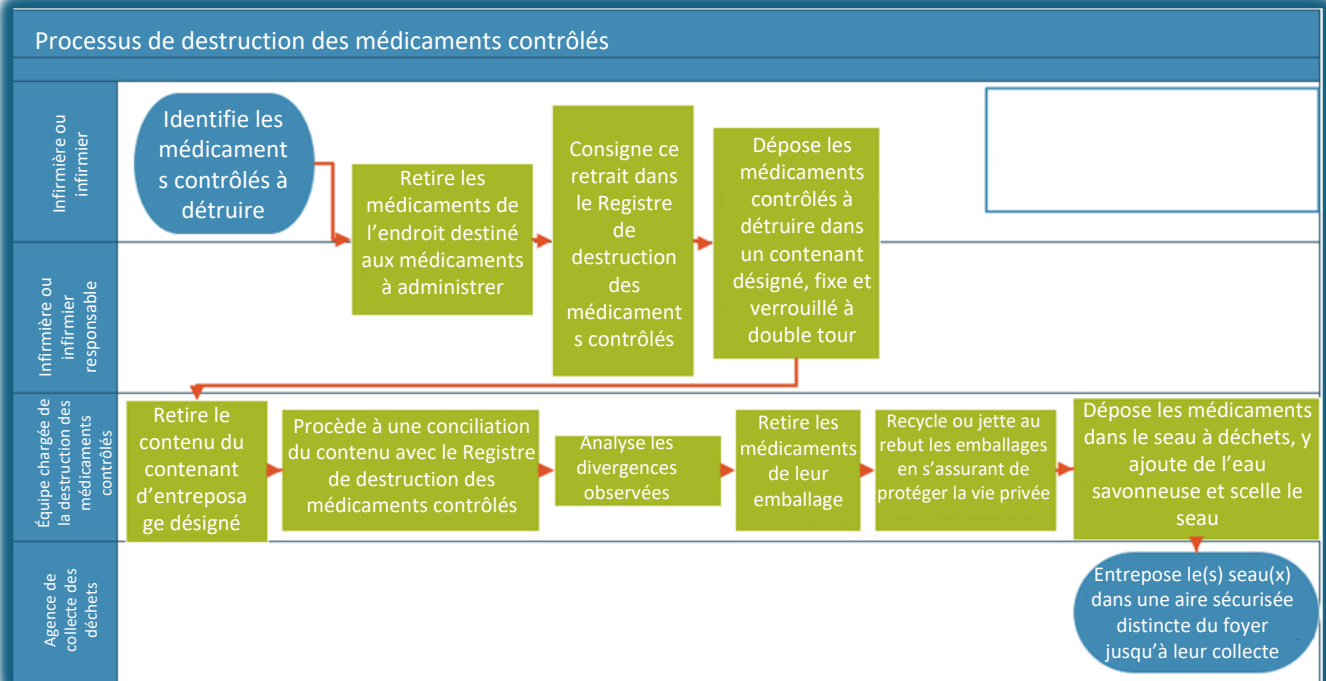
Processus de destruction des médicaments contrôlés

Infirmière ou infirmier

Identifie les médicaments contrôlés à détruire

Retire les médicaments de l'endroit destiné aux médicaments à administrer

Consigne ce retrait dans le Registre de destruction des médicaments contrôlés

Dépose les médicaments contrôlés à détruire dans un contenant désigné, fixe et verrouillé à double tour

Infirmière ou infirmier responsable

Équipe chargée de la destruction des médicaments contrôlés

Retire le contenu du contenant d'entreposage désigné

Procède à une conciliation du contenu avec le Registre de destruction des médicaments contrôlés

Analyse les divergences observées

Retire les médicaments de leur emballage

Recycle ou jette au rebut les emballages en s'assurant de protéger la vie privée

Dépose les médicaments dans le seau à déchets, y ajoute de l'eau savonneuse et scelle le seau

Agence de collecte des déchets

Entrepose le(s) seau(x) dans une aire sécurisée distincte du foyer jusqu'à leur collecte